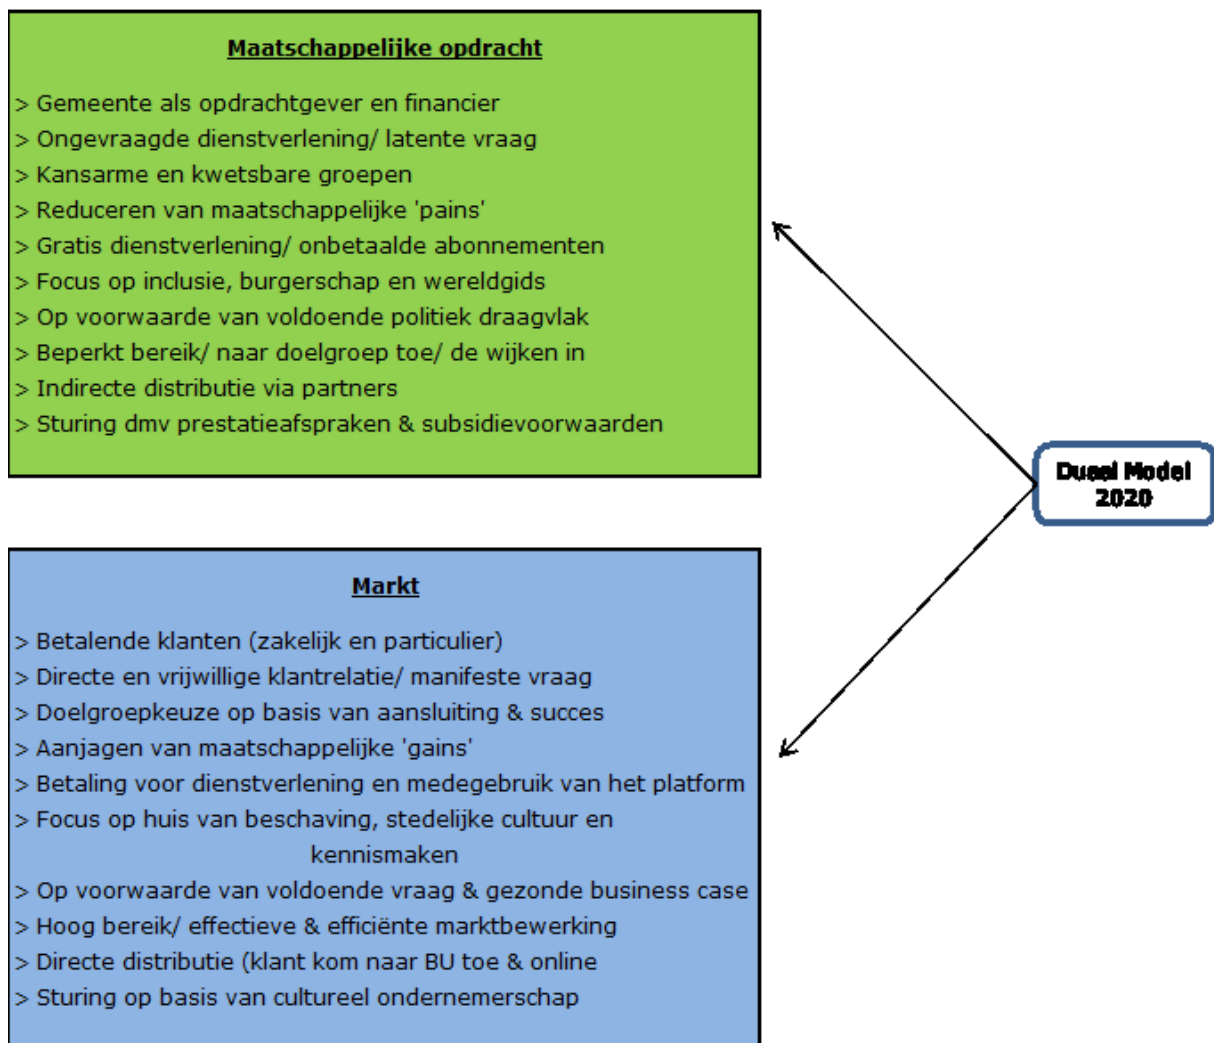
Maatschappelijke opdracht

> Gemeente als opdrachtgever en financier
> Ongevraagde dienstverlening/ latente vraag
> Kansarme en kwetsbare groepen
> Reduceren van maatschappelijke 'pains'
> Gratis dienstverlening/ onbetaalde abonnementen
> Focus op inclusie, burgerschap en wereldgids
> Op voorwaarde van voldoende politiek draagvlak
> Beperkt bereik/ naar doelgroep toe/ de wijken in
> Indirecte distributie via partners
> Sturing dmv prestatieafspraken & subsidievoorwaarden

Duaal Model 2020

Markt

> Betalende klanten (zakelijk en particulier)
> Directe en vrijwillige klantrelatie/ manifeste vraag
> Doelgroepkeuze op basis van aansluiting & succes
> Aanjagen van maatschappelijke 'gains'
> Betaling voor dienstverlening en medegebruik van het platform
> Focus op huis van beschaving, stedelijke cultuur en kennismaken
> Op voorwaarde van voldoende vraag & gezonde business case
> Hoog bereik/ effectieve & efficiënte marktbewerking
> Directe distributie (klant kom naar BU toe & online
> Sturing op basis van cultureel ondernemerschap